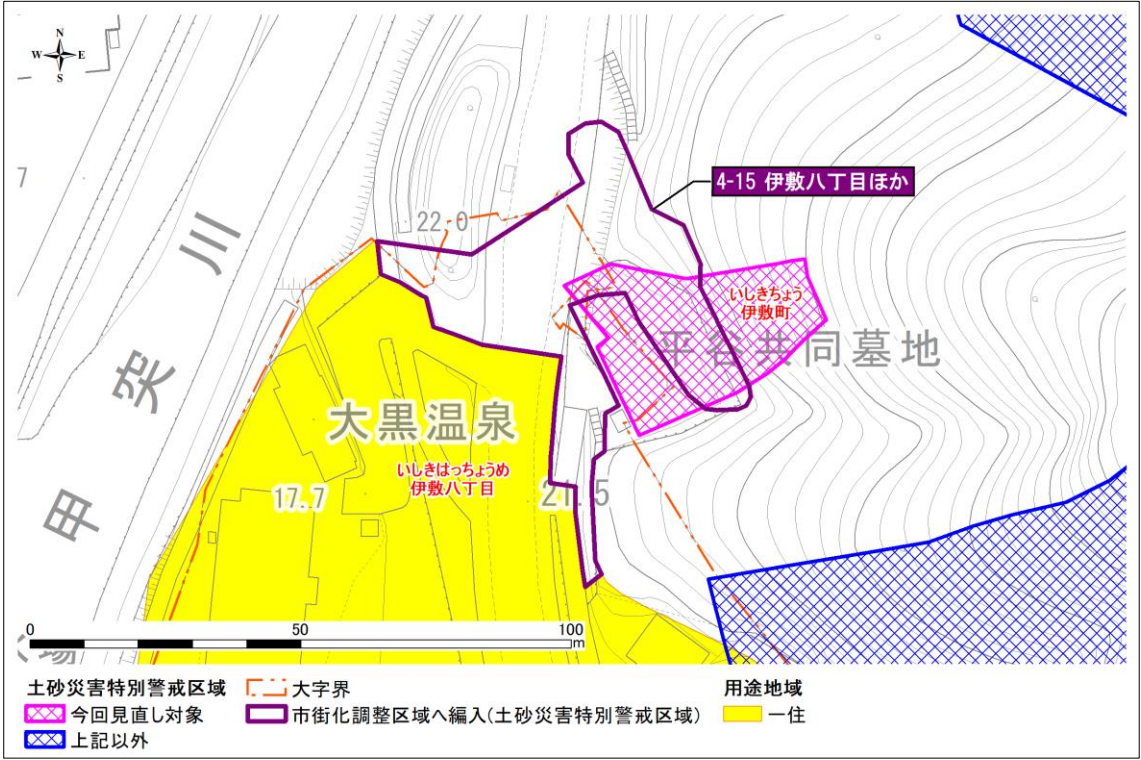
N
W E
S

7

甲
突
川

22.0

4-15 伊敷八丁目ほか

いしきちょう
伊敷町

平谷共同墓地

大黒温泉

いしきはっちょうめ
伊敷八丁目

17.7

21.5

0 50 100
m

場

土砂災害特別警戒区域
今回見直し対象
上記以外
大字界
市街化調整区域へ編入(土砂災害特別警戒区域)
用途地域
一住